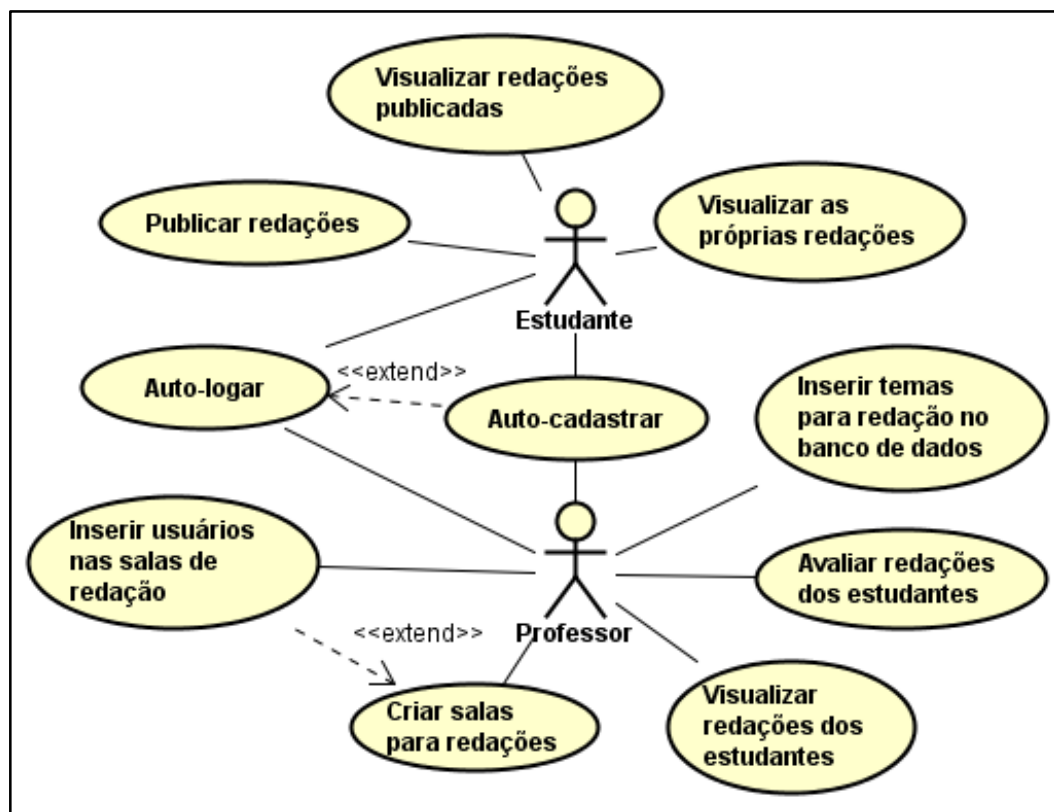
Visualizar redações publicadas

Publicar redações

Visualizar as próprias redações

Estudante

Auto-logar

<<extend>>

Auto-cadastrar

Inserir temas para redação no banco de dados

Inserir usuários nas salas de redação

Avaliar redações dos estudantes

Professor

<<extend>>

Criar salas para redações

Visualizar redações dos estudantes